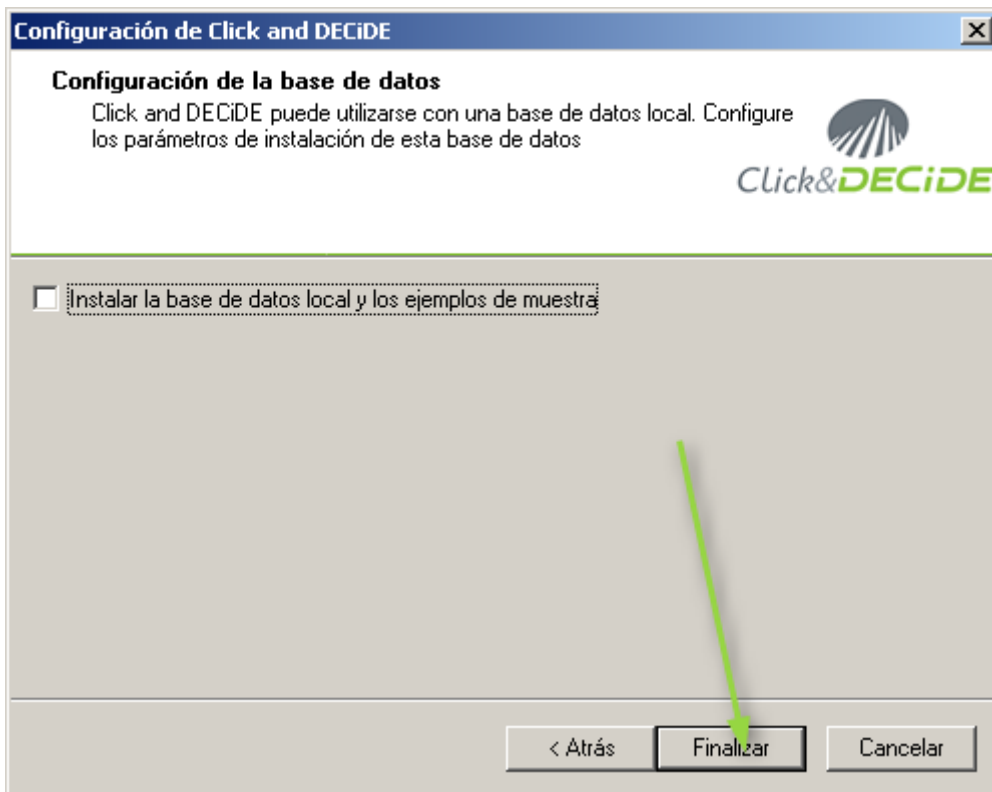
Configuración de Click and DECiDE

Configuración de la base de datos

Click and DECiDE puede utilizarse con una base de datos local. Configure los parámetros de instalación de esta base de datos

Click&DECiDE

Instalar la base de datos local y los ejemplos de muestra

< Atrás

Finalizar

Cancelar